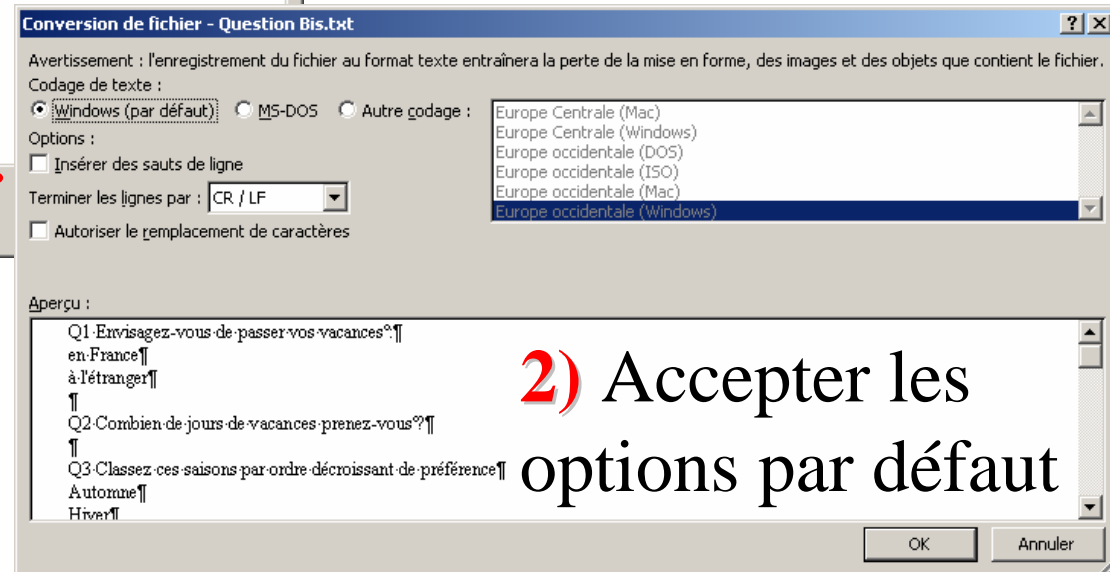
Conversion de fichier - Question Bis.txt

?
X

Avertissement : l'enregistrement du fichier au format texte entraînera la perte de la mise en forme, des images et des objets que contient le fichier.

Codage de texte :

Windows (par défaut)
MS-DOS
Autre codage :

Europe Centrale (Mac)
Europe Centrale (Windows)
Europe occidentale (DOS)
Europe occidentale (ISO)
Europe occidentale (Mac)
Europe occidentale (Windows)

Options :

Insérer des sauts de ligne

Terminer les lignes par : CR / LF

Autoriser le remplacement de caractères

Aperçu :

Q1·Envisagez-vous·de·passer·vos·vacances°.¶
en·France¶
à·l'étranger¶
¶
Q2·Combien·de·jours·de·vacances·prenez-vous°?¶
¶
Q3·Classez·ces·saisons·par·ordre·décroissant·de·préférence¶
Automne¶
Hiver¶

2) Accepter les options par défaut

OK
Annuler